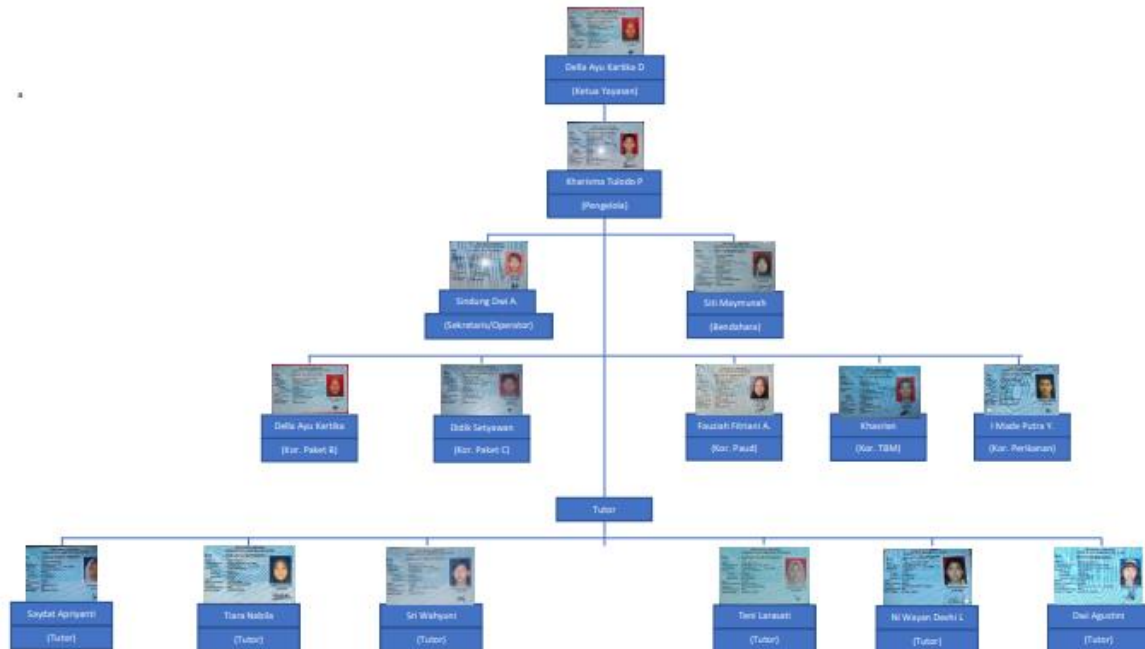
Della Ayu Kartika D
(Ketua Yayasan)

Kharisma Tulodo P
(Pengelola)

Sindung Dwi A.
(Sekretaris/Operator)

Siti Maymunah
(Bendahara)

Della Ayu Kartika
(Kor. Paket B)

Didik Setyawan
(Kor. Paket C)

Fauziah Fitriani A.
(Kor. Paud)

Khaerlan
(Kor. TBM)

I Made Putra Y.
(Kor. Perikanan)

Tutor

Saydat Apriyanti
(Tutor)

Tiara Nabila
(Tutor)

Sri Wahyuni
(Tutor)

Teni Lanasati
(Tutor)

Ni Wayan Dewhi L
(Tutor)

Dwi Agustini
(Tutor)